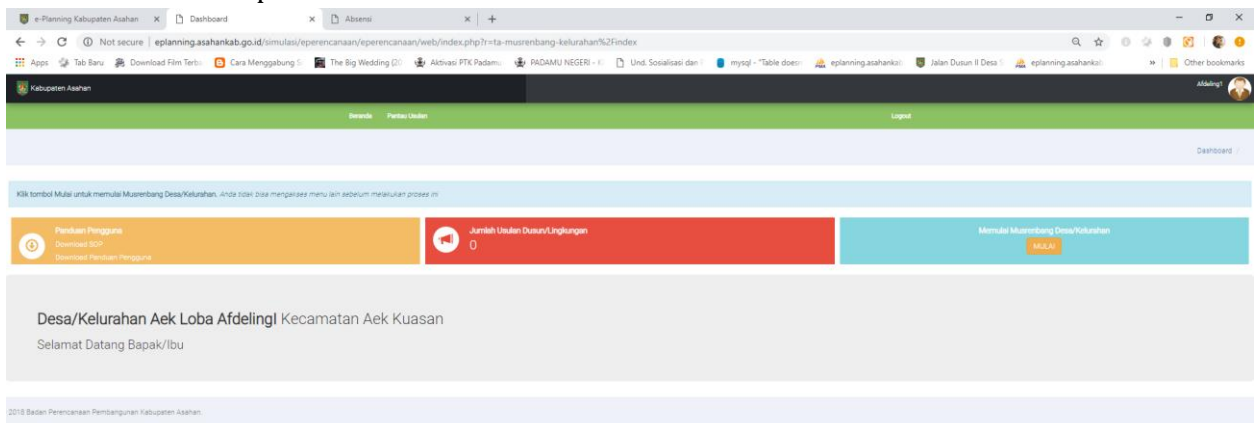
e-Planning Kabupaten Asahan × Dashboard × Absensi × +

Not secure | eplanning.asahankab.go.id/simulasi/eperencanaan/eperencanaan/web/index.php?r=ta-musrenbang-kelurahan%2Findex

Apps Tab Baru Download Film Terb Cara Menggabung S The Big Wedding (20 Aktivasi PTK Padamu PADAMU NEGERI - K Und. Sosialisasi dan mysql - "Table does eplanning.asahankab Jalan Dusun II Desa S eplanning.asahankab » Other bookmarks

Kabupaten Asahan

AfdelingI

Beranda Pantau Usulan

Logout

Dashboard

Klik tombol Mulai untuk memulai Musrenbang Desa/Kelurahan. Anda tidak bisa mengakses menu lain sebelum melakukan proses ini

Panduan Pengguna
Download SOP
Download Panduan Pengguna

Jumlah Usulan Dusun/Lingkungan
0

Memulai Musrenbang Desa/Kelurahan
MULAI

Desa/Kelurahan Aek Loba AfdelingI Kecamatan Aek Kuasan
Selamat Datang Bapak/Ibu

2018 Badan Perencanaan Pembangunan Kabupaten Asahan.